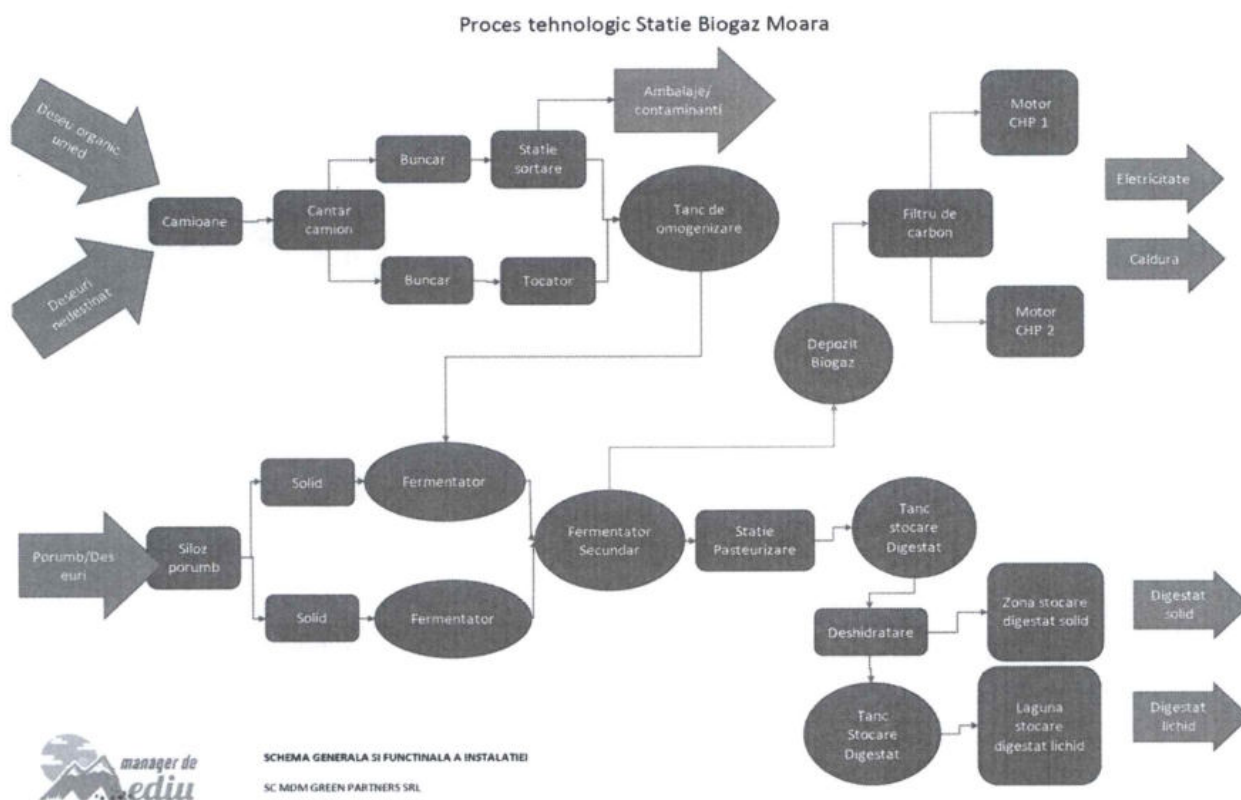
Proces tehnologic Statie Biogaz Moara

Deseu organic umed

Deseuri nedestinat

Camioane

Cantar camion

Buncar

Buncar

Statie sortare

Tocator

Ambalaje/ contaminanti

Tanc de omogenizare

Filtru de carbon

Motor CHP 1

Motor CHP 2

Eletricitate

Caldura

Depozit Biogaz

Porumb/Deseuri

Siloz porumb

Solid

Solid

Fermentator

Fermentator

Fermentator Secundar

Statie Pasteurizare

Tanc stocare Digestat

Deshidratare

Zona stocare digestat solid

Digestat solid

Tanc Stocare Digestat

Laguna stocare digestat lichid

Digestat lichid

manager de mediu

SCHEMA GENERALA SI FUNCTINALA A INSTALATIEI

SC MDM GREEN PARTNERS SRL